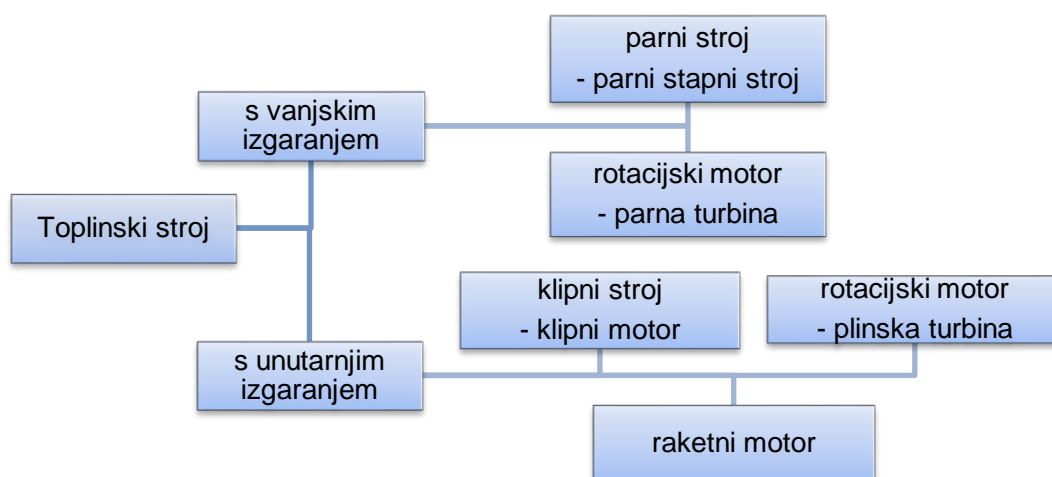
Toplinski stroj

s vanjskim izgaranjem

parni stroj
- parni stapni stroj

rotacijski motor
- parna turbina

s unutarnjim izgaranjem

klipni stroj
- klipni motor

rotacijski motor
- plinska turbina

raketni motor